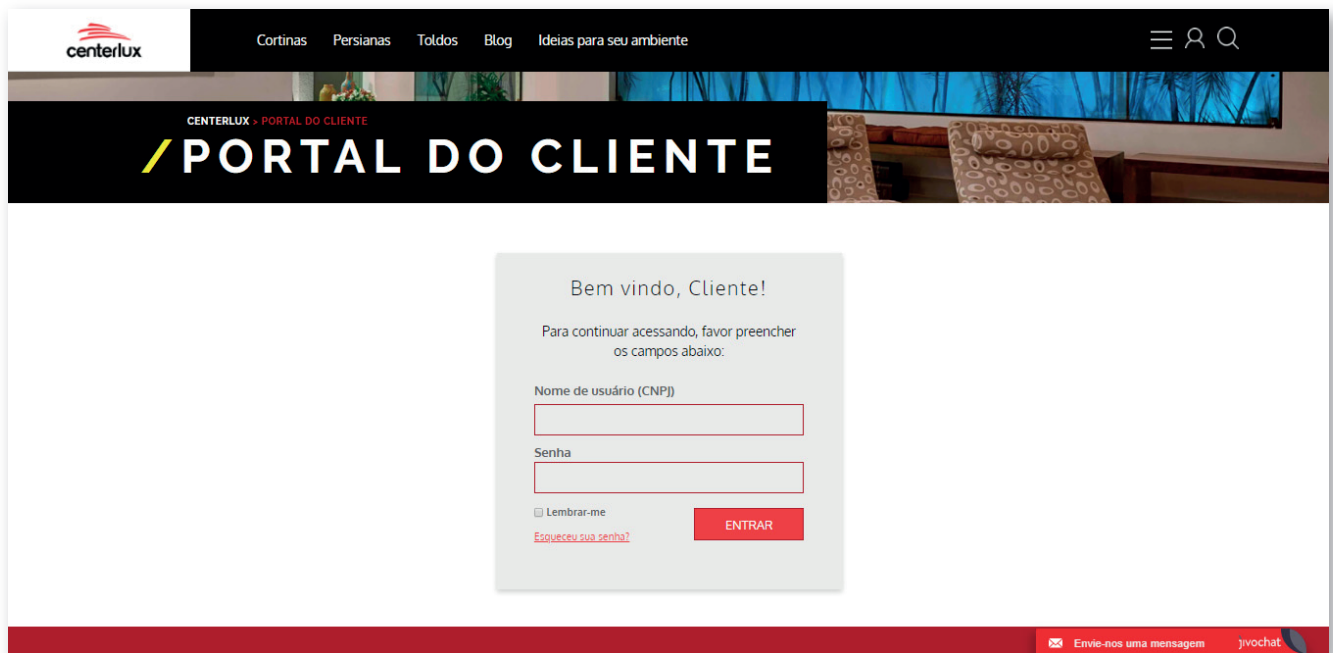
centerlux

Cortinas Persianas Toldos Blog Ideias para seu ambiente

CENTERLUX > PORTAL DO CLIENTE

/PORTAL DO CLIENTE

Bem vindo, Cliente!

Para continuar acessando, favor preencher os campos abaixo:

Nome de usuário (CNPJ)

Senha

Lembrar-me

ENTRAR

Esqueceu sua senha?

Envie-nos uma mensagem jivochat